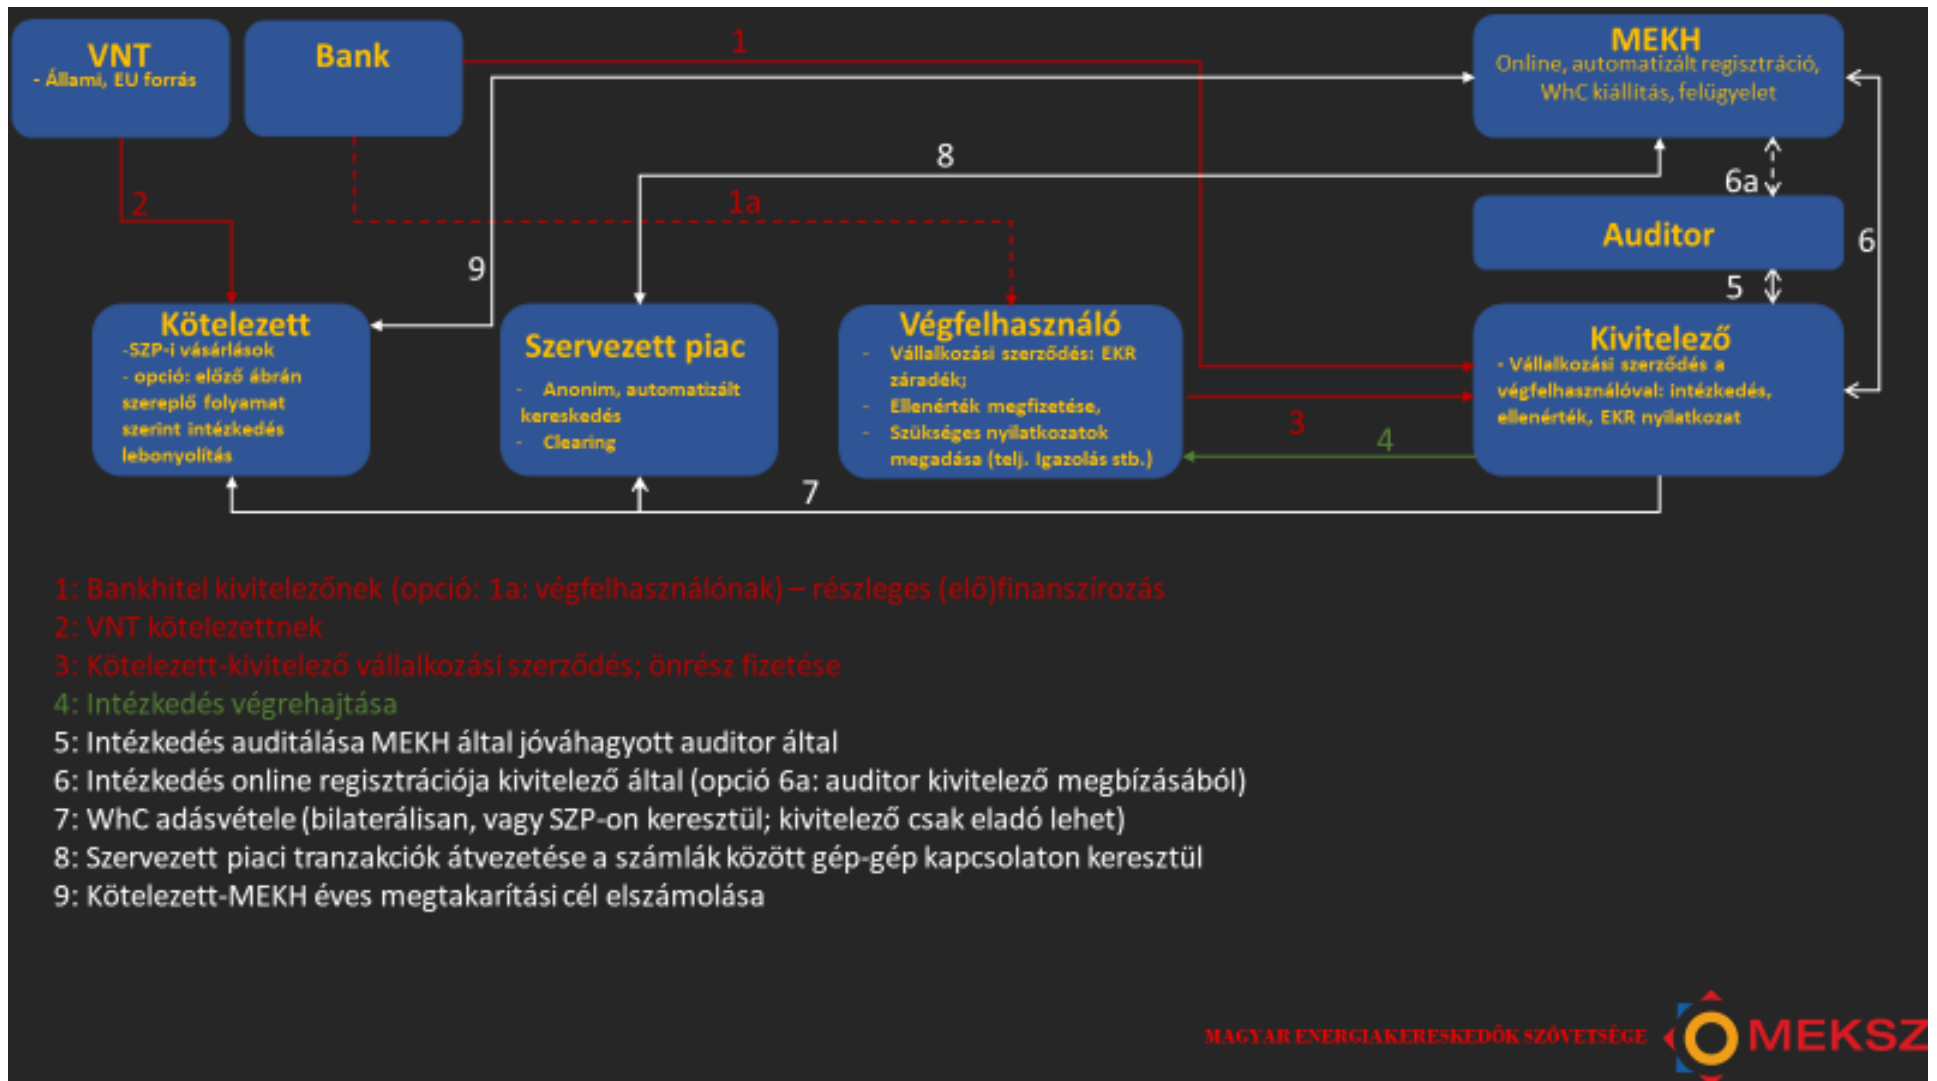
VNT
- Állami, EU forrás

Bank

1

MEKH
Online, automatizált regisztráció, WhC kiállítás, felügyelet

8

6a

2

1a

Auditor

6

9

5

Kötelezett
-SZP-i vásárlások
- opció: előző ábrán szereplő folyamat szerint intézkedés lebonyolítás

Szervezett piac
- Anonim, automatizált kereskedés
- Clearing

Végfelhasználó
- Vállalkozási szerződés: EKR záradék;
- Ellenérték megfizetése,
- Szükséges nyilatkozatok megadása (telj. Igazolás stb.)

Kivitelező
- Vállalkozási szerződés a végfelhasználóval: intézkedés, ellenérték, EKR nyilatkozat

3

4

7

1: Bankhitel kivitelezőnek (opció: 1a: végfelhasználónak) – részleges (elő)finanszírozás
2: VNT kötelezettnek
3: Kötelezett-kivitelező vállalkozási szerződés; önrész fizetése
4: Intézkedés végrehajtása
5: Intézkedés auditálása MEKH által jóváhagyott auditor által
6: Intézkedés online regisztrációja kivitelező által (opció 6a: auditor kivitelező megbízásából)
7: WhC adásvétele (bilaterálisan, vagy SZP-on keresztül; kivitelező csak eladó lehet)
8: Szervezett piaci tranzakciók átvezetése a számlák között gép-gép kapcsolaton keresztül
9: Kötelezett-MEKH éves megtakarítási cél elszámolása

MAGYAR ENERGIAKERESKEDŐK SZÖVETSÉGE MEKSZ